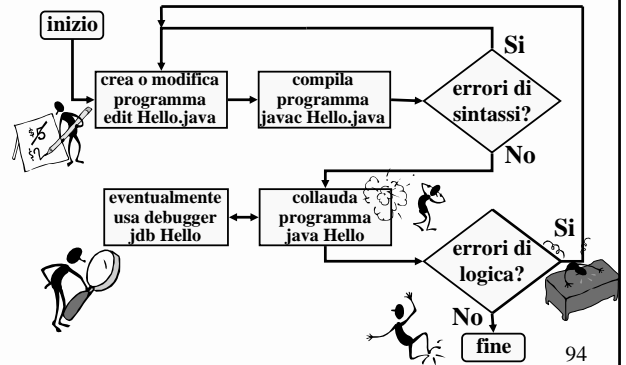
inizio

crea o modifica programma edit Hello.java

compila programma javac Hello.java

errori di sintassi?

Si

No

eventualmente usa debugger jdb Hello

collauda programma java Hello

errori di logica?

Si

No

fine

94